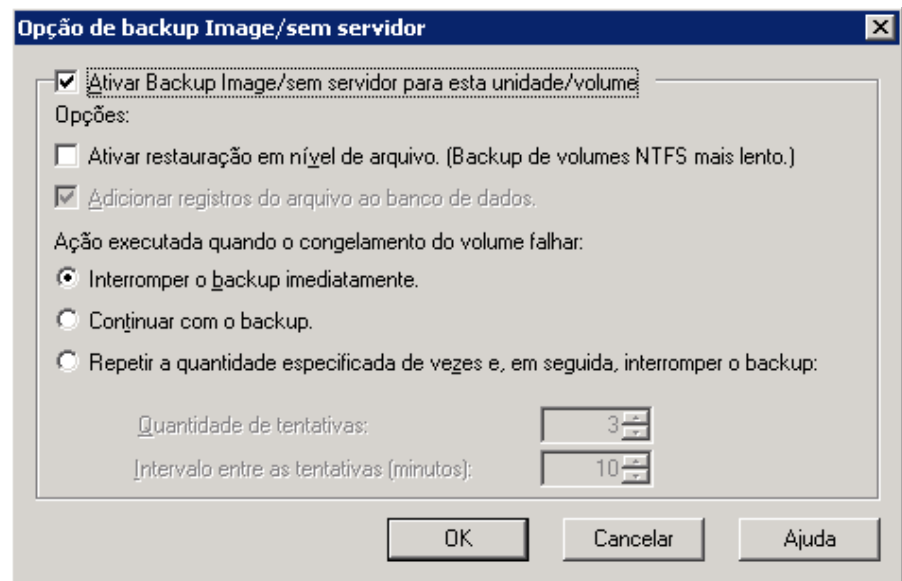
Opção de backup Image/sem servidor

Ativar Backup Image/sem servidor para esta unidade/volume

Opções:

Ativar restauração em nível de arquivo. (Backup de volumes NTFS mais lento.)

Adicionar registros do arquivo ao banco de dados.

Ação executada quando o congelamento do volume falhar:

Interromper o backup imediatamente.

Continuar com o backup.

Repetir a quantidade especificada de vezes e, em seguida, interromper o backup:

Quantidade de tentativas: 3

Intervalo entre as tentativas (minutos): 10

OK

Cancelar

Ajuda